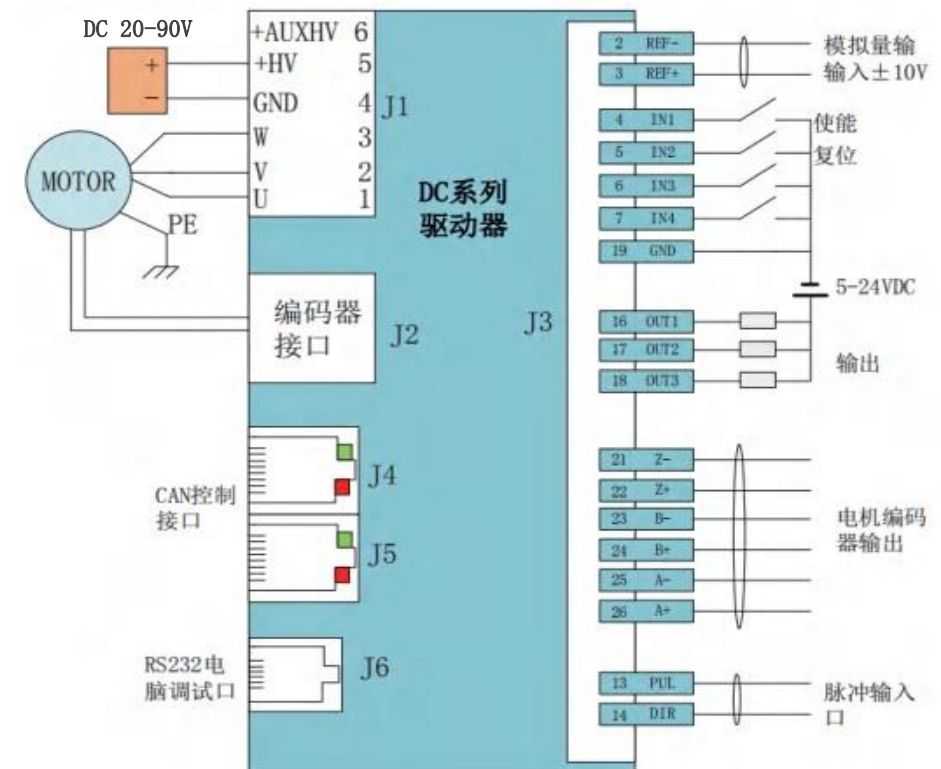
DC 20-90V

+
−

+AUXHV 6
+HV 5
GND 4
W 3
V 2
U 1
J1

MOTOR

PE

DC系列
驱动器

编码器
接口
J2

J3

CAN控制
接口
J4
J5

RS232电
脑调试口
J6

2 REF-
3 REF+
模拟量输
输入±10V

4 IN1
5 IN2
6 IN3
7 IN4
19 GND
使能
复位

5-24VDC

16 OUT1
17 OUT2
18 OUT3
输出

21 Z-
22 Z+
23 B-
24 B+
25 A-
26 A+
电机编码
器输出

13 PUL
14 DIR
脉冲输入
口